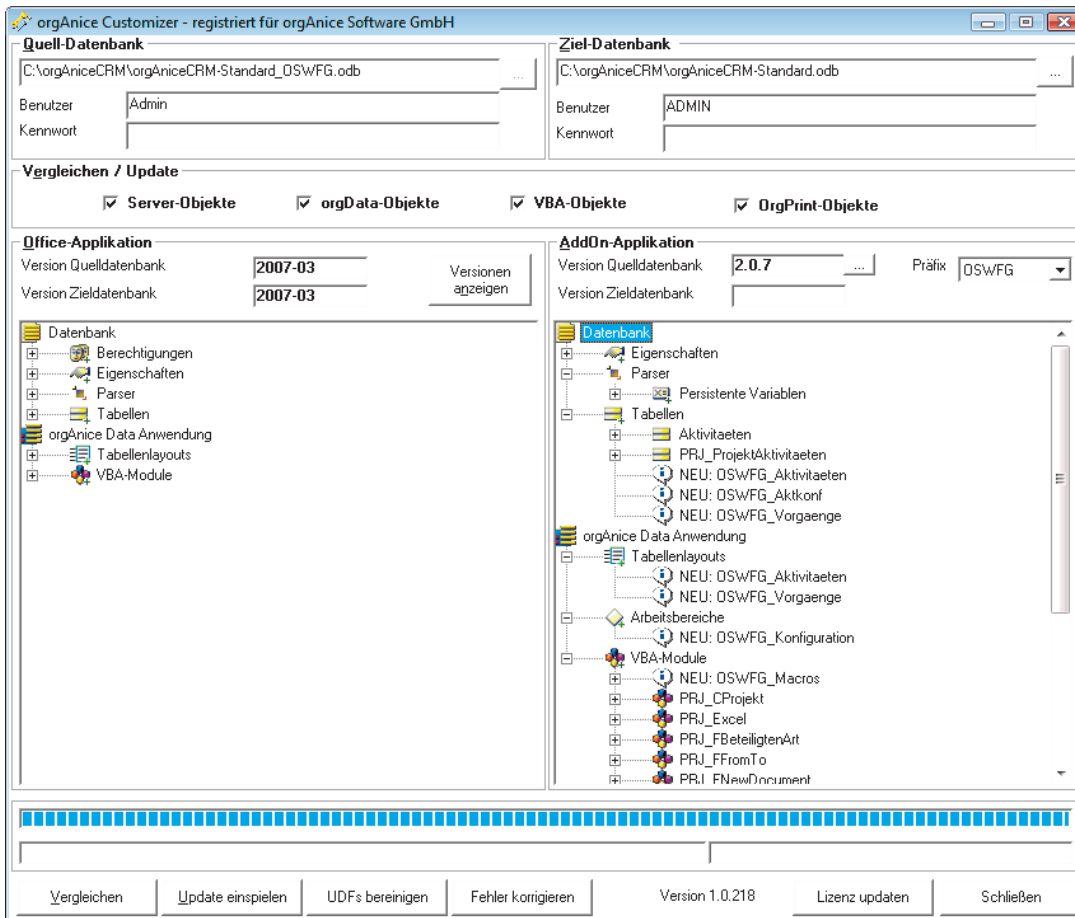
orgAnice Customizer - registriert für orgAnice Software GmbH

Quell-Datenbank
C:\orgAniceCRM\orgAniceCRM-Standard_OSWFG.odb ...
Benutzer Admin
Kennwort

Ziel-Datenbank
C:\orgAniceCRM\orgAniceCRM-Standard.odb ...
Benutzer ADMIN
Kennwort

Vergleichen / Update
☑ Server-Objekte ☑ orgData-Objekte ☑ VBA-Objekte ☑ OrgPrint-Objekte

Office-Applikation
Version Quelldatenbank 2007-03
Version Zieldatenbank 2007-03
Versionen anzeigen

Datenbank
Berechtigungen
Eigenschaften
Parser
Tabellen
orgAnice Data Anwendung
Tabellenlayouts
VBA-Module

AddOn-Applikation
Version Quelldatenbank 2.0.7 ...
Präfix OSWFG
Version Zieldatenbank

Datenbank
Eigenschaften
Parser
Persistente Variablen
Tabellen
Aktivitaeten
PRJ_ProjektAktivitaeten
NEU: OSWFG_Aktivitaeten
NEU: OSWFG_Aktkonf
NEU: OSWFG_Vorgaenge
orgAnice Data Anwendung
Tabellenlayouts
NEU: OSWFG_Aktivitaeten
NEU: OSWFG_Vorgaenge
Arbeitsbereiche
NEU: OSWFG_Konfiguration
VBA-Module
NEU: OSWFG_Macros
PRJ_CProjekt
PRJ_Excel
PRJ_FBeteiligtenArt
PRJ_FFromTo
PRJ_FNewDocument

Vergleichen | Update einspielen | UDFs bereinigen | Fehler korrigieren | Version 1.0.218 | Lizenz updaten | Schließen